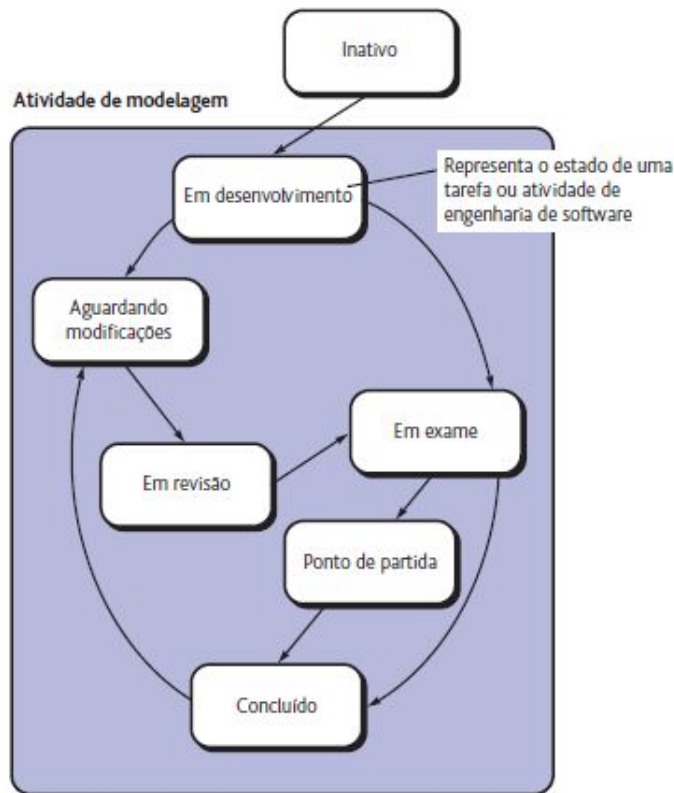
Inativo

Atividade de modelagem

Em desenvolvimento

Representa o estado de uma tarefa ou atividade de engenharia de software

Aguardando modificações

Em exame

Em revisão

Ponto de partida

Concluído